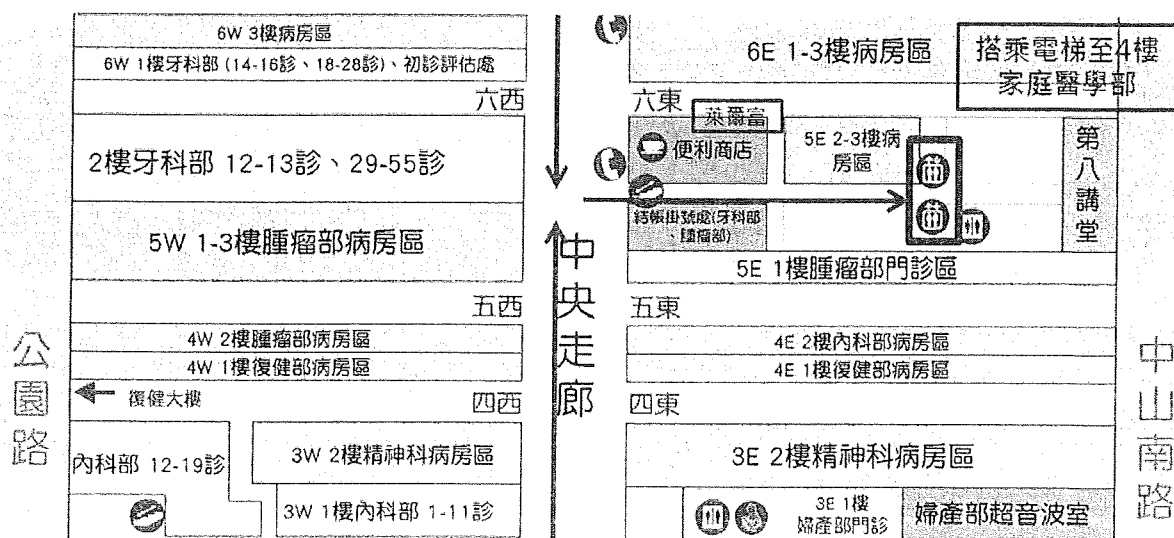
6W 3樓病房區

6W 1樓牙科部 (14-16診、18-28診)、初診評估處

六西

2樓牙科部 12-13診、29-55診

5W 1-3樓腫瘤部病房區

五西

4W 2樓腫瘤部病房區

4W 1樓復健部病房區

復健大樓

四西

內科部 12-19診

3W 2樓精神科病房區

3W 1樓內科部 1-11診

公園路

中央走廊

6E 1-3樓病房區

搭乘電梯至4樓 家庭醫學部

六東

萊爾富

便利商店

5E 2-3樓病房區

第八講堂

結帳掛號處(牙科部 腫瘤部)

5E 1樓腫瘤部門診區

五東

4E 2樓內科部病房區

4E 1樓復健部病房區

四東

3E 2樓精神科病房區

3E 1樓 婦產部門診

婦產部超音波室

中山南路